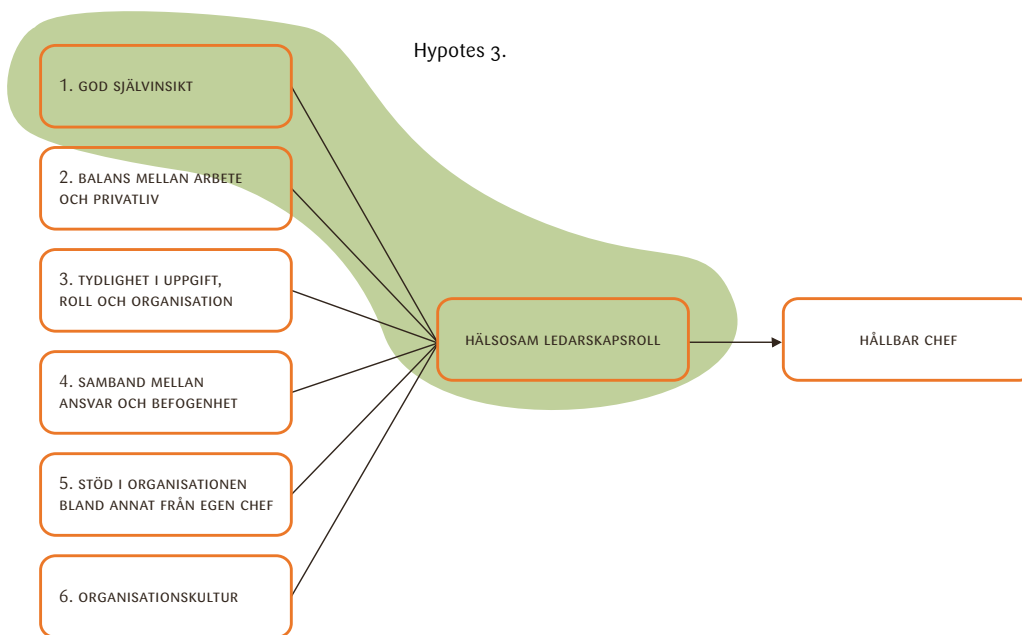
Hypotes 3.

1. GOD SJÄLVINSIKT

2. BALANS MELLAN ARBETE OCH PRIVATLIV

3. TYDLIGHET I UPPGIFT, ROLL OCH ORGANISATION

4. SAMBAND MELLAN ANSVAR OCH BEFOGENHET

5. STÖD I ORGANISATIONEN BLAND ANNAT FRÅN EGEN CHEF

6. ORGANISATIONSKULTUR

HÄLSOSAM LEDARSKAPSROLL

HÅLLBAR CHEF